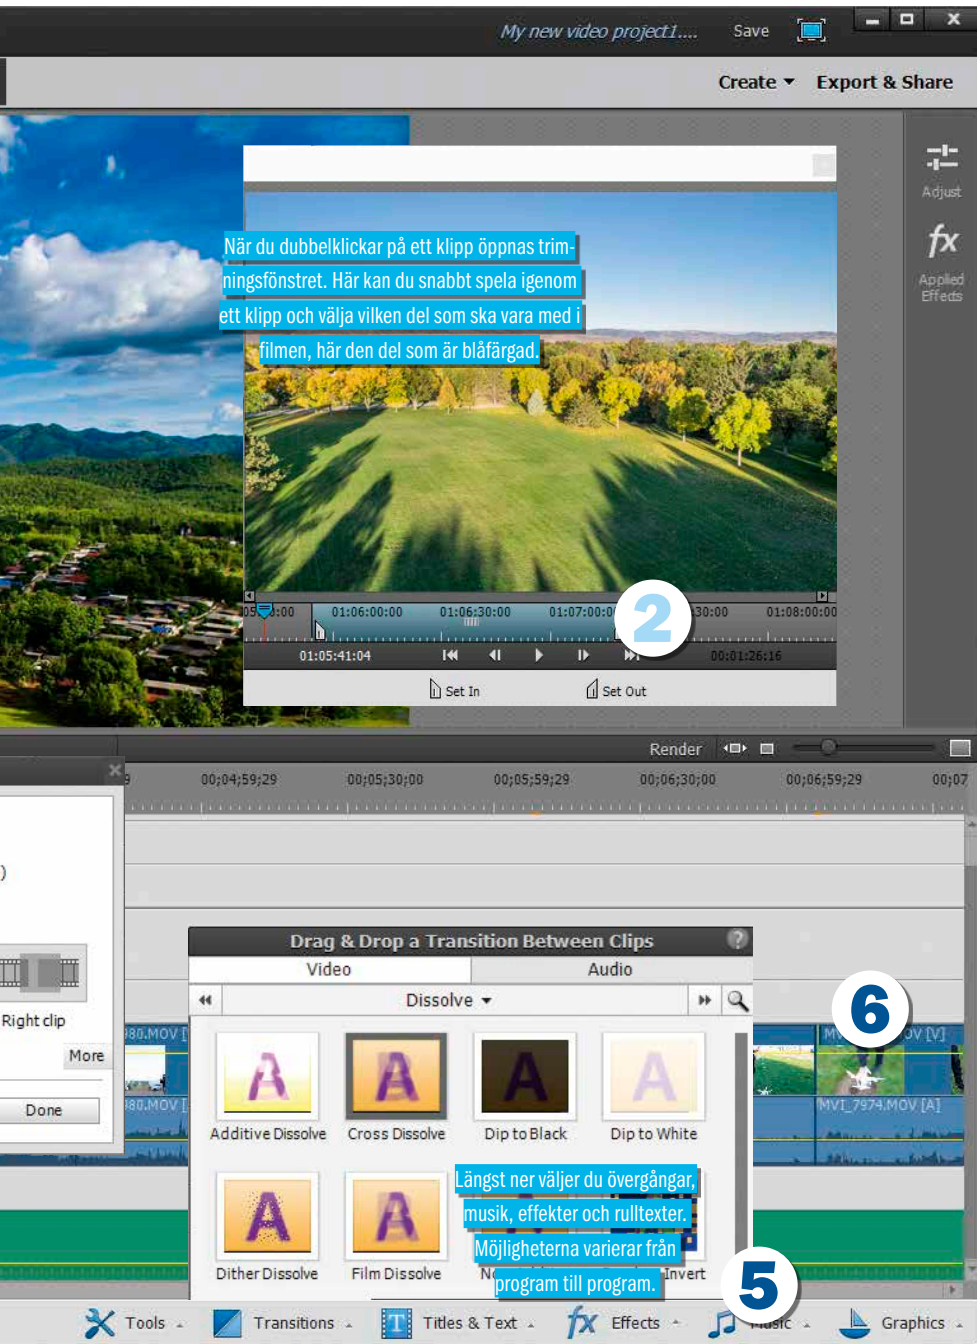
My new video project1.... Save

Create Export & Share

Adjust

Applied Effects

När du dubbelklickar på ett klipp öppnas trimningsfönstret. Här kan du snabbt spela igenom ett klipp och välja vilken del som ska vara med i filmen, här den del som är blåfärgad.

05:00 01:06:00:00 01:06:30:00 01:07:00:0 30:00 01:08:00:00

2

01:05:41:04 00:01:26:16

Set In Set Out

Render

00;04;59;29 00;05;30;00 00;05;59;29 00;06;30;00 00;06;59;29 00;07

)

Right clip

More

Done

Drag & Drop a Transition Between Clips

Video Audio

Dissolve

Additive Dissolve Cross Dissolve Dip to Black Dip to White

Dither Dissolve Film Dissolve N Invert

Längst ner väljer du övergångar, musik, effekter och rulltexter. Möjligheterna varierar från program till program.

6

5

80.MOV [

80.MOV [

MVI_7974.MOV [A]

Tools Transitions Titles & Text Effects Music Graphics